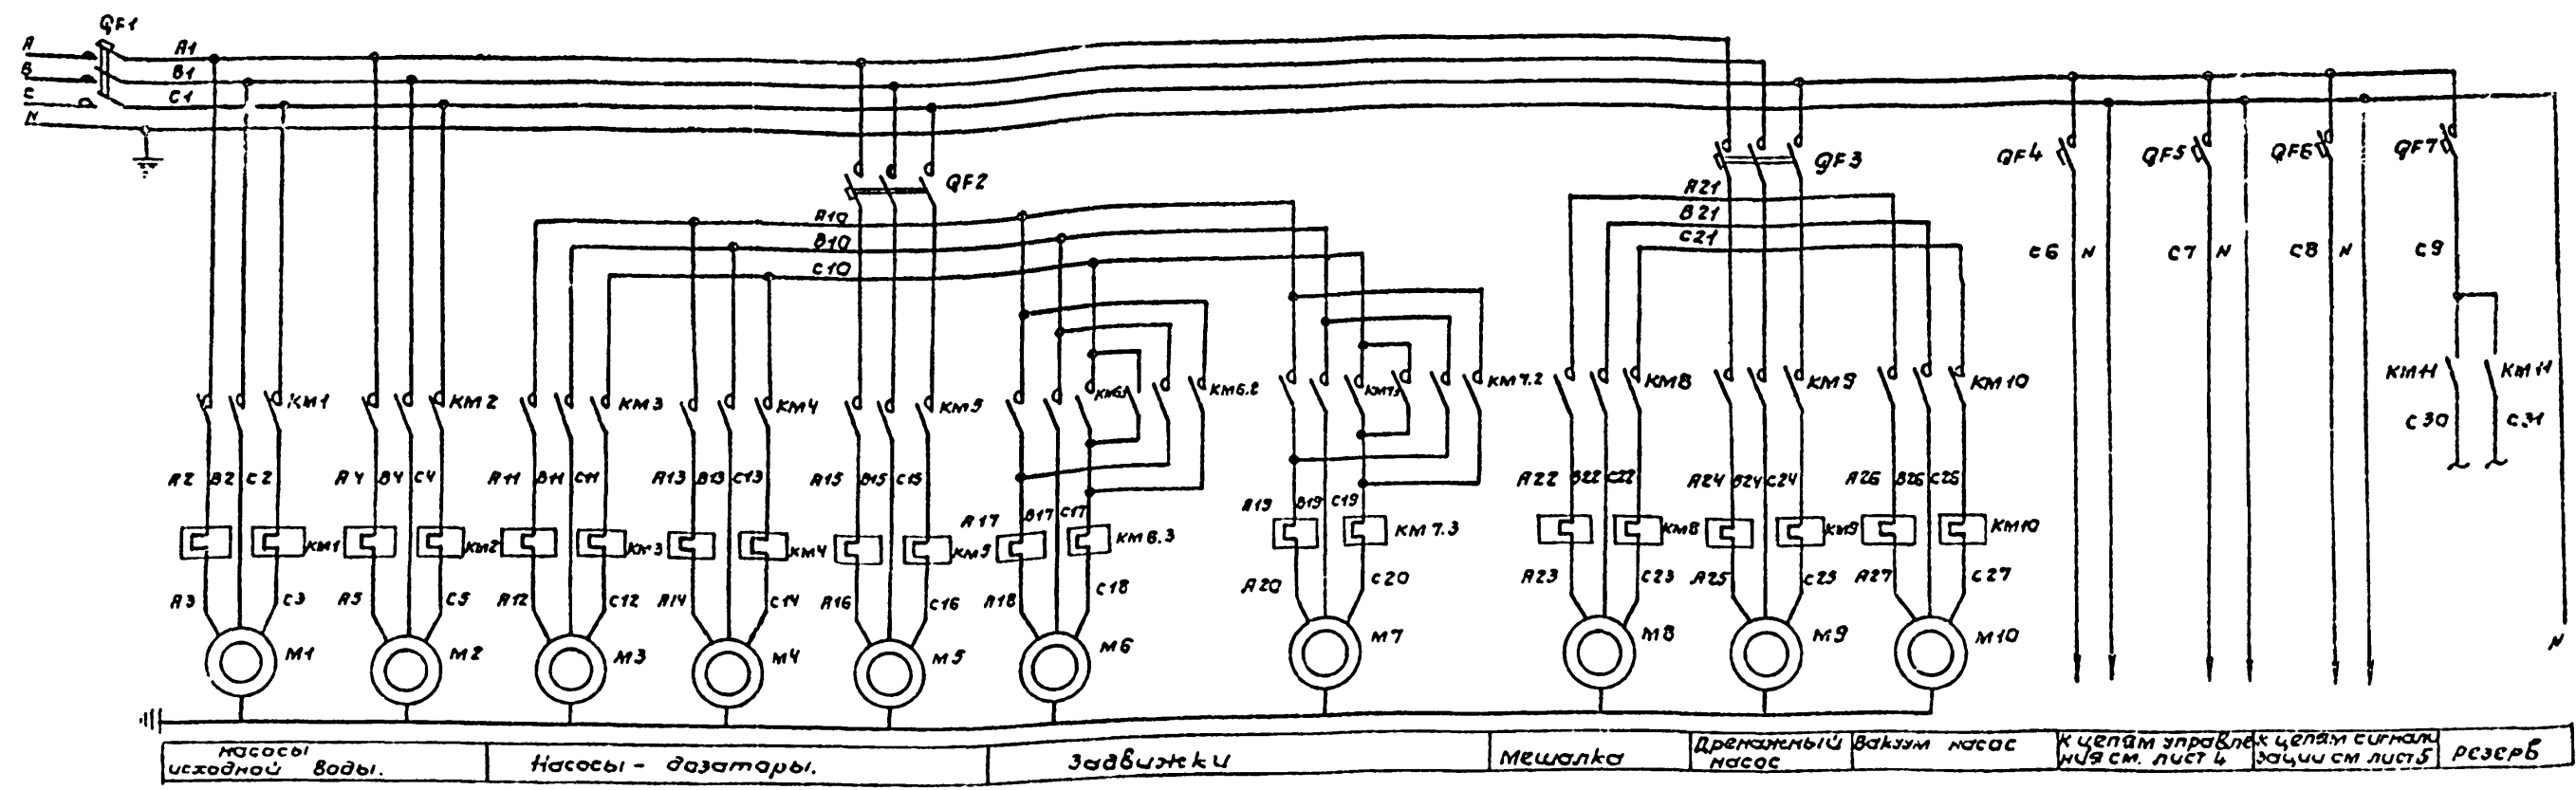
QF1
A
B
C
N
A1
B1
C1
QF2
A10
B10
C10
QF3
A21
B21
C21
QF4
QF5
QF6
QF7
C6 N
C7 N
C8 N
C9
KM1
KM2
KM3
KM4
KM5
KM6.1
KM6.2
KM7.1
KM7.2
KM8
KM9
KM10
KM11
KM11
C30
C31
A2 B2 C2
A4 B4 C4
A11 B11 C11
A13 B13 C13
A15 B15 C15
A17 B17 C17
A19 B19 C19
A22 B22 C22
A24 B24 C24
A26 B26 C26
KM1
KM2
KM3
KM4
KM5
KM6.3
KM7.3
KM8
KM9
KM10
A3 C3
A5 C5
A12 C12
A14 C14
A16 C16
A18 C18
A20 C20
A23 C23
A25 C25
A27 C27
M1
M2
M3
M4
M5
M6
M7
M8
M9
M10
N

| насосы исходной воды. | Насосы - дозаторы. | Задвижки | Мешалка | Дренажный насос | Вакуум насос | К цепям управления см. лист 4 | К цепям сигнализации см лист 5 | резерв |